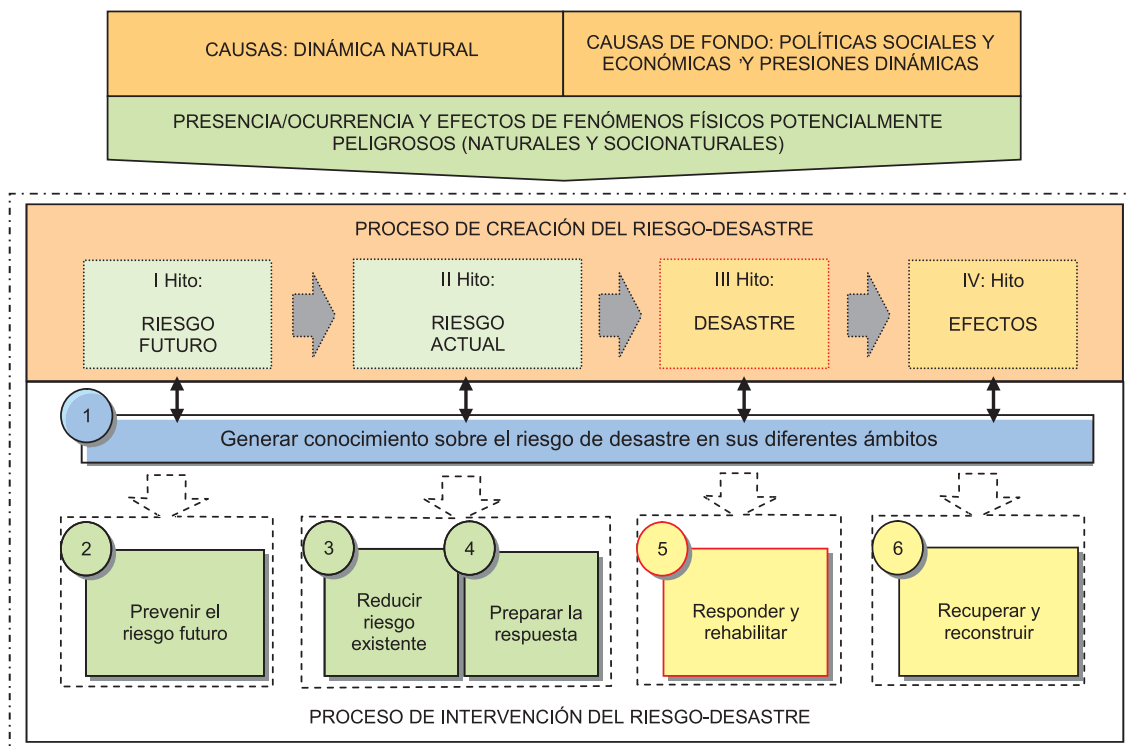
CAUSAS: DINÁMICA NATURAL

CAUSAS DE FONDO: POLÍTICAS SOCIALES Y ECONÓMICAS ʼY PRESIONES DINÁMICAS

PRESENCIA/OCURRENCIA Y EFECTOS DE FENÓMENOS FÍSICOS POTENCIALMENTE PELIGROSOS (NATURALES Y SOCIONATURALES)

PROCESO DE CREACIÓN DEL RIESGO-DESASTRE

I Hito:
RIESGO FUTURO

II Hito:
RIESGO ACTUAL

III Hito:
DESASTRE

IV: Hito
EFECTOS

1
Generar conocimiento sobre el riesgo de desastre en sus diferentes ámbitos

2
Prevenir el riesgo futuro

3
Reducir riesgo existente

4
Preparar la respuesta

5
Responder y rehabilitar

6
Recuperar y reconstruir

PROCESO DE INTERVENCIÓN DEL RIESGO-DESASTRE